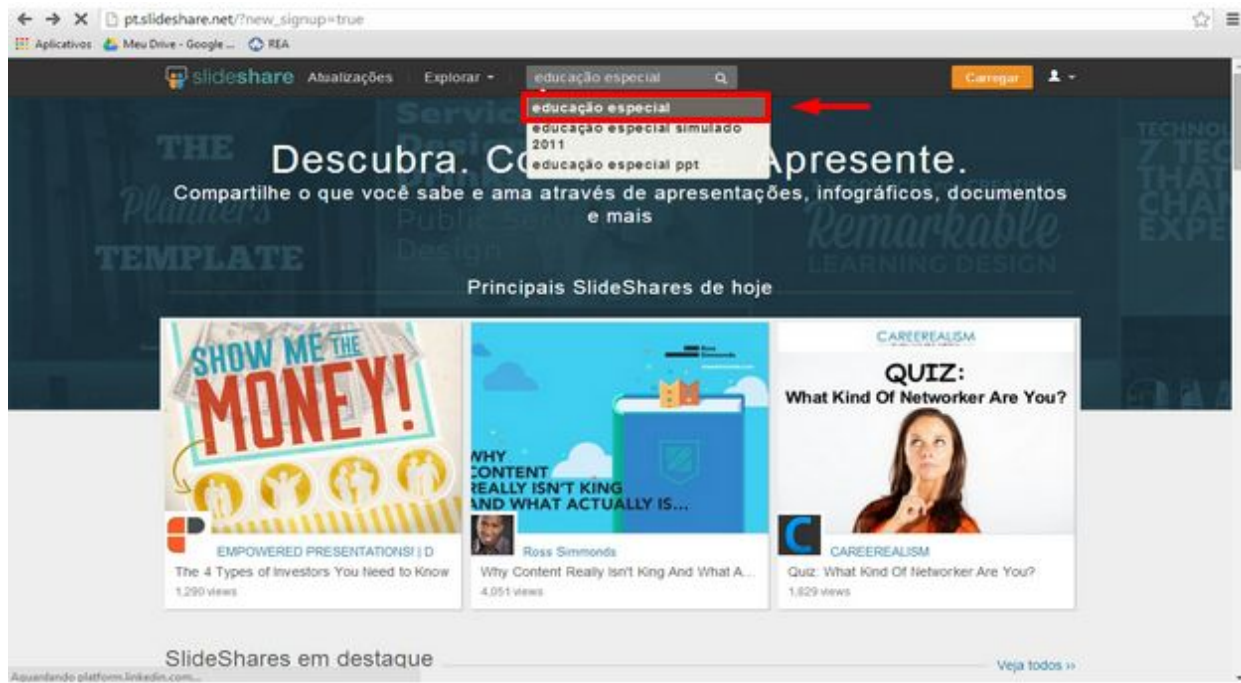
pt.slideshare.net/?new_signup=true

Aplicativos Meu Drive - Google ... REA

slideshare Atualizações Explorar educação especial Carregar

educação especial
educação especial simulado 2011
educação especial ppt

THE Planner's TEMPLATE

Descubra. Co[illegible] Apresente.

Compartilhe o que você sabe e ama através de apresentações, infográficos, documentos e mais

Remarkable LEARNING DESIGN

Principais SlideShares de hoje

SHOW ME THE MONEY!

EMPOWERED PRESENTATIONS! | D
The 4 Types of Investors You Need to Know
1,290 views

WHY CONTENT REALLY ISN'T KING AND WHAT ACTUALLY IS...

Ross Simmonds
Why Content Really Isn't King And What A...
4,051 views

CAREEREALISM
QUIZ: What Kind Of Networker Are You?

CAREEREALISM
Quiz: What Kind Of Networker Are You?
1,829 views

SlideShares em destaque

Veja todos »

Aguardando platform.linkedin.com...